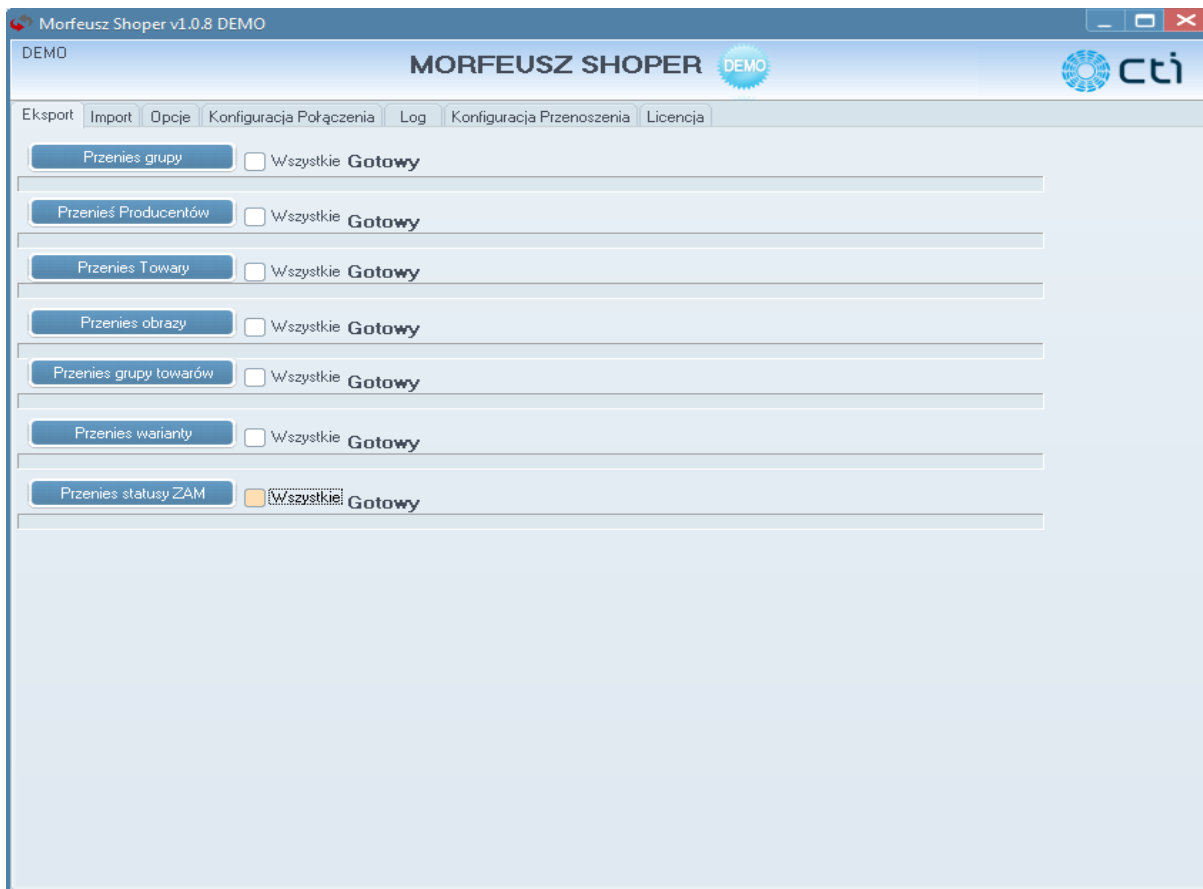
Morfeusz Shoper v1.0.8 DEMO

DEMO

MORFEUSZ SHOPER DEMO

cti

Eksport | Import | Opcje | Konfiguracja Połączenia | Log | Konfiguracja Przenoszenia | Licencja

Przenies grupy
Wszystkie Gotowy

Przenieś Producentów
Wszystkie Gotowy

Przenies Towary
Wszystkie Gotowy

Przenies obrazy
Wszystkie Gotowy

Przenies grupy towarów
Wszystkie Gotowy

Przenies warianty
Wszystkie Gotowy

Przenies statusy ZAM
Wszystkie Gotowy